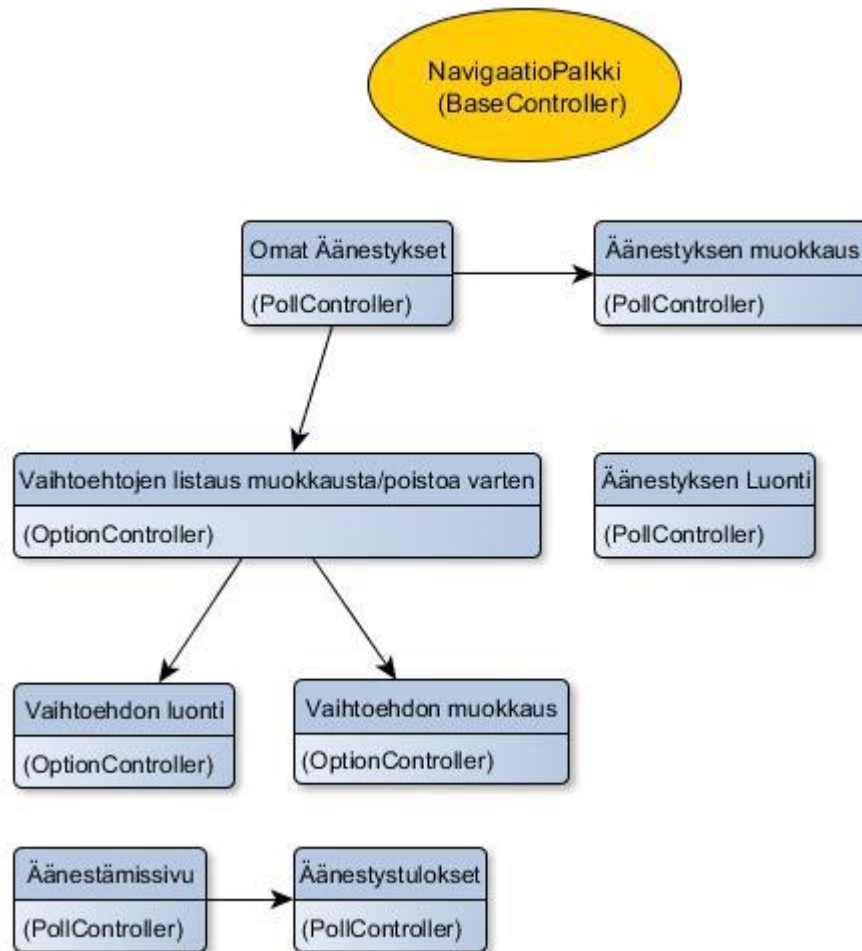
NavigaatioPalkki
(BaseController)

Omat Äänestykset
(PollController)

Äänestyksen muokkaus
(PollController)

Vaihtoehtojen listaus muokkausta/poistoa varten
(OptionController)

Äänestyksen Luonti
(PollController)

Vaihtoehdon luonti
(OptionController)

Vaihtoehdon muokkaus
(OptionController)

Äänestämissivu
(PollController)

Äänestystulokset
(PollController)